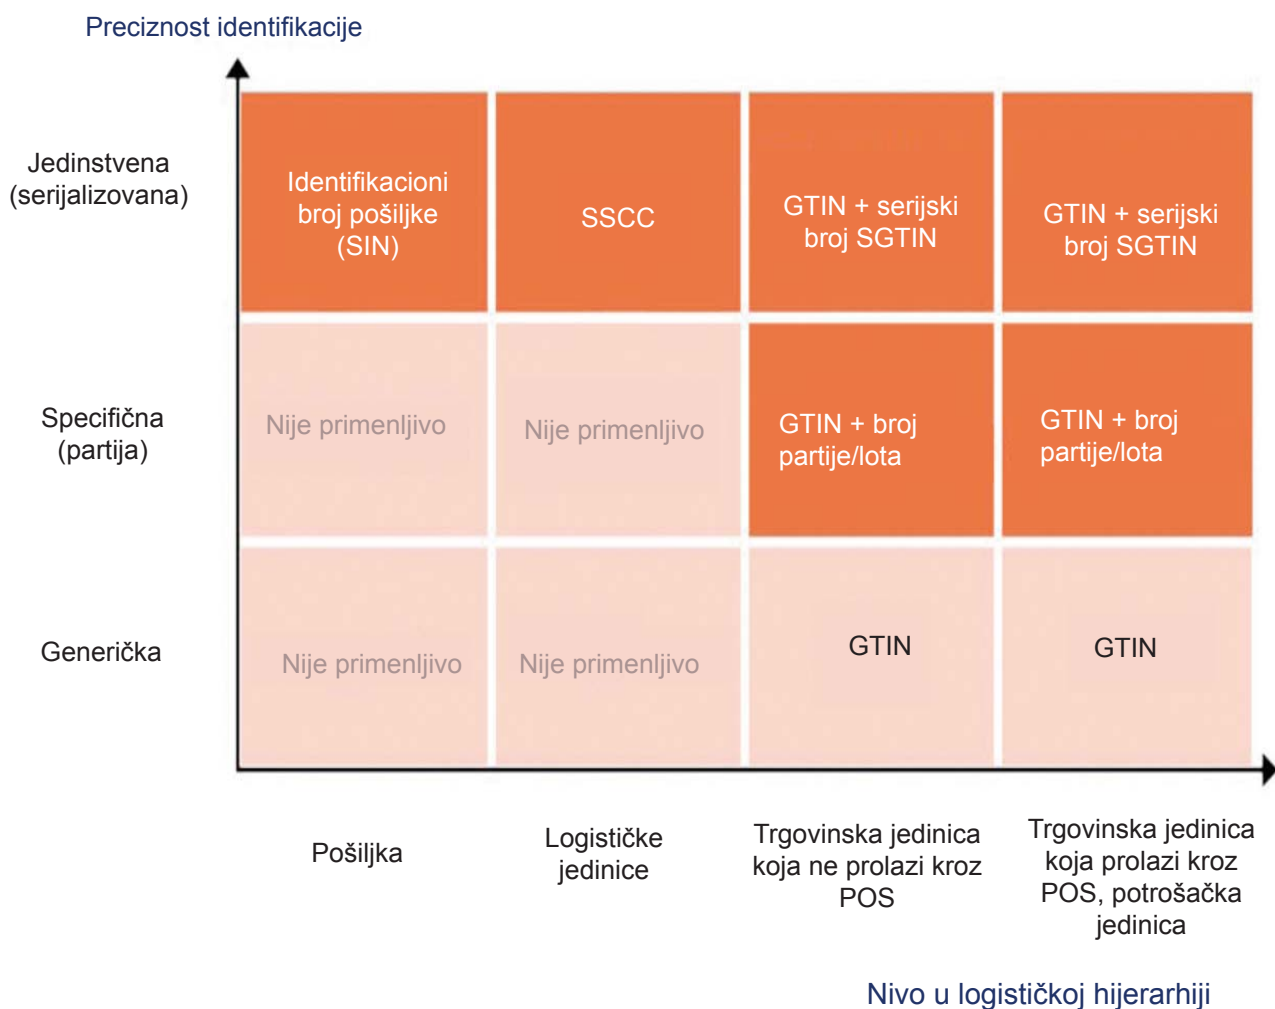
Preciznost identifikacije

Jedinstvena (serijalizovana)

Identifikacioni broj pošiljke (SIN)

SSCC

GTIN + serijski broj SGTIN

GTIN + serijski broj SGTIN

Specifična (partija)

Nije primenljivo

Nije primenljivo

GTIN + broj partije/lota

GTIN + broj partije/lota

Generička

Nije primenljivo

Nije primenljivo

GTIN

GTIN

Pošiljka

Logističke jedinice

Trgovinska jedinica koja ne prolazi kroz POS

Trgovinska jedinica koja prolazi kroz POS, potrošačka jedinica

Nivo u logističkoj hijerarhiji